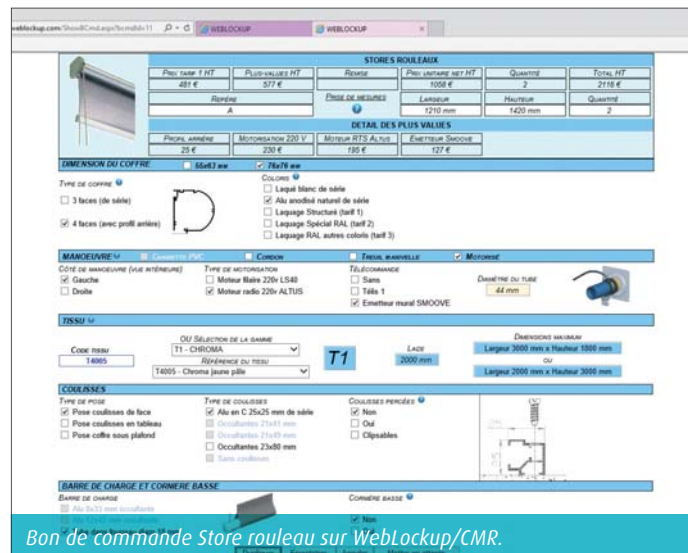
weblockup.com/ShowBCmd.aspx?bcmdId=11 WEBLOCKUP WEBLOCKUP

STORES ROULEAUX

| Prix tarif 1 HT | Plus-values HT | Remise | Prix unitaire net HT | Quantité | Total HT |
|---|---|---|---|---|---|
| 481 € | 577 € | | 1058 € | 2 | 2116 € |
| Repère | | Prise de mesures | Largeur | Hauteur | Quantité |
| A | | | 1210 mm | 1420 mm | 2 |

DETAIL DES PLUS VALUES

| Profil arrière | Motorisation 220 V | Moteur RTS Altus | Emetteur Smoove |
|---|---|---|---|
| 25 € | 230 € | 195 € | 127 € |

DIMENSION DU COFFRE 55x63 mm 76x76 mm

Type de coffre
3 faces (de série)
4 faces (avec profil arrière)

Coloris
Laqué blanc de série
Alu anodisé naturel de série
Laquage Structuré (tarif 1)
Laquage Spécial RAL (tarif 2)
Laquage RAL autres coloris (tarif 3)

MANOEUVRE Chainette PVC Cordon Treuil manivelle Motorisé

Côté de manoeuvre (vue intérieure)
Gauche
Droite

Type de motorisation
Moteur filaire 220v LS40
Moteur radio 220v ALTUS

Télécommande
Sans
Télis 1
Emetteur mural SMOOVE

Diamètre du tube
44 mm

TISSU

Code tissu
T4005

OU Sélection de la gamme
T1 - CHROMA
Référence du tissu
T4005 - Chroma jaune pâle

T1

Laize
2000 mm

Dimensions maximum
Largeur 3000 mm x Hauteur 1800 mm
ou
Largeur 2000 mm x Hauteur 3000 mm

COULISSES

Type de pose
Pose coulisses de face
Pose coulisses en tableau
Pose coffre sous plafond

Type de coulisses
Alu en C 25x25 mm de série
Occultantes 21x41 mm
Occultantes 21x49 mm
Occultantes 23x80 mm
Sans coulisses

Coulisses percées
Non
Oui
Clipsables

BARRE DE CHARGE ET CORNIERE BASSE

Barre de charge
Alu 8x33 mm occultante
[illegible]

Cornière basse
Non

Bon de commande Store rouleau sur WebLockup/CMR.